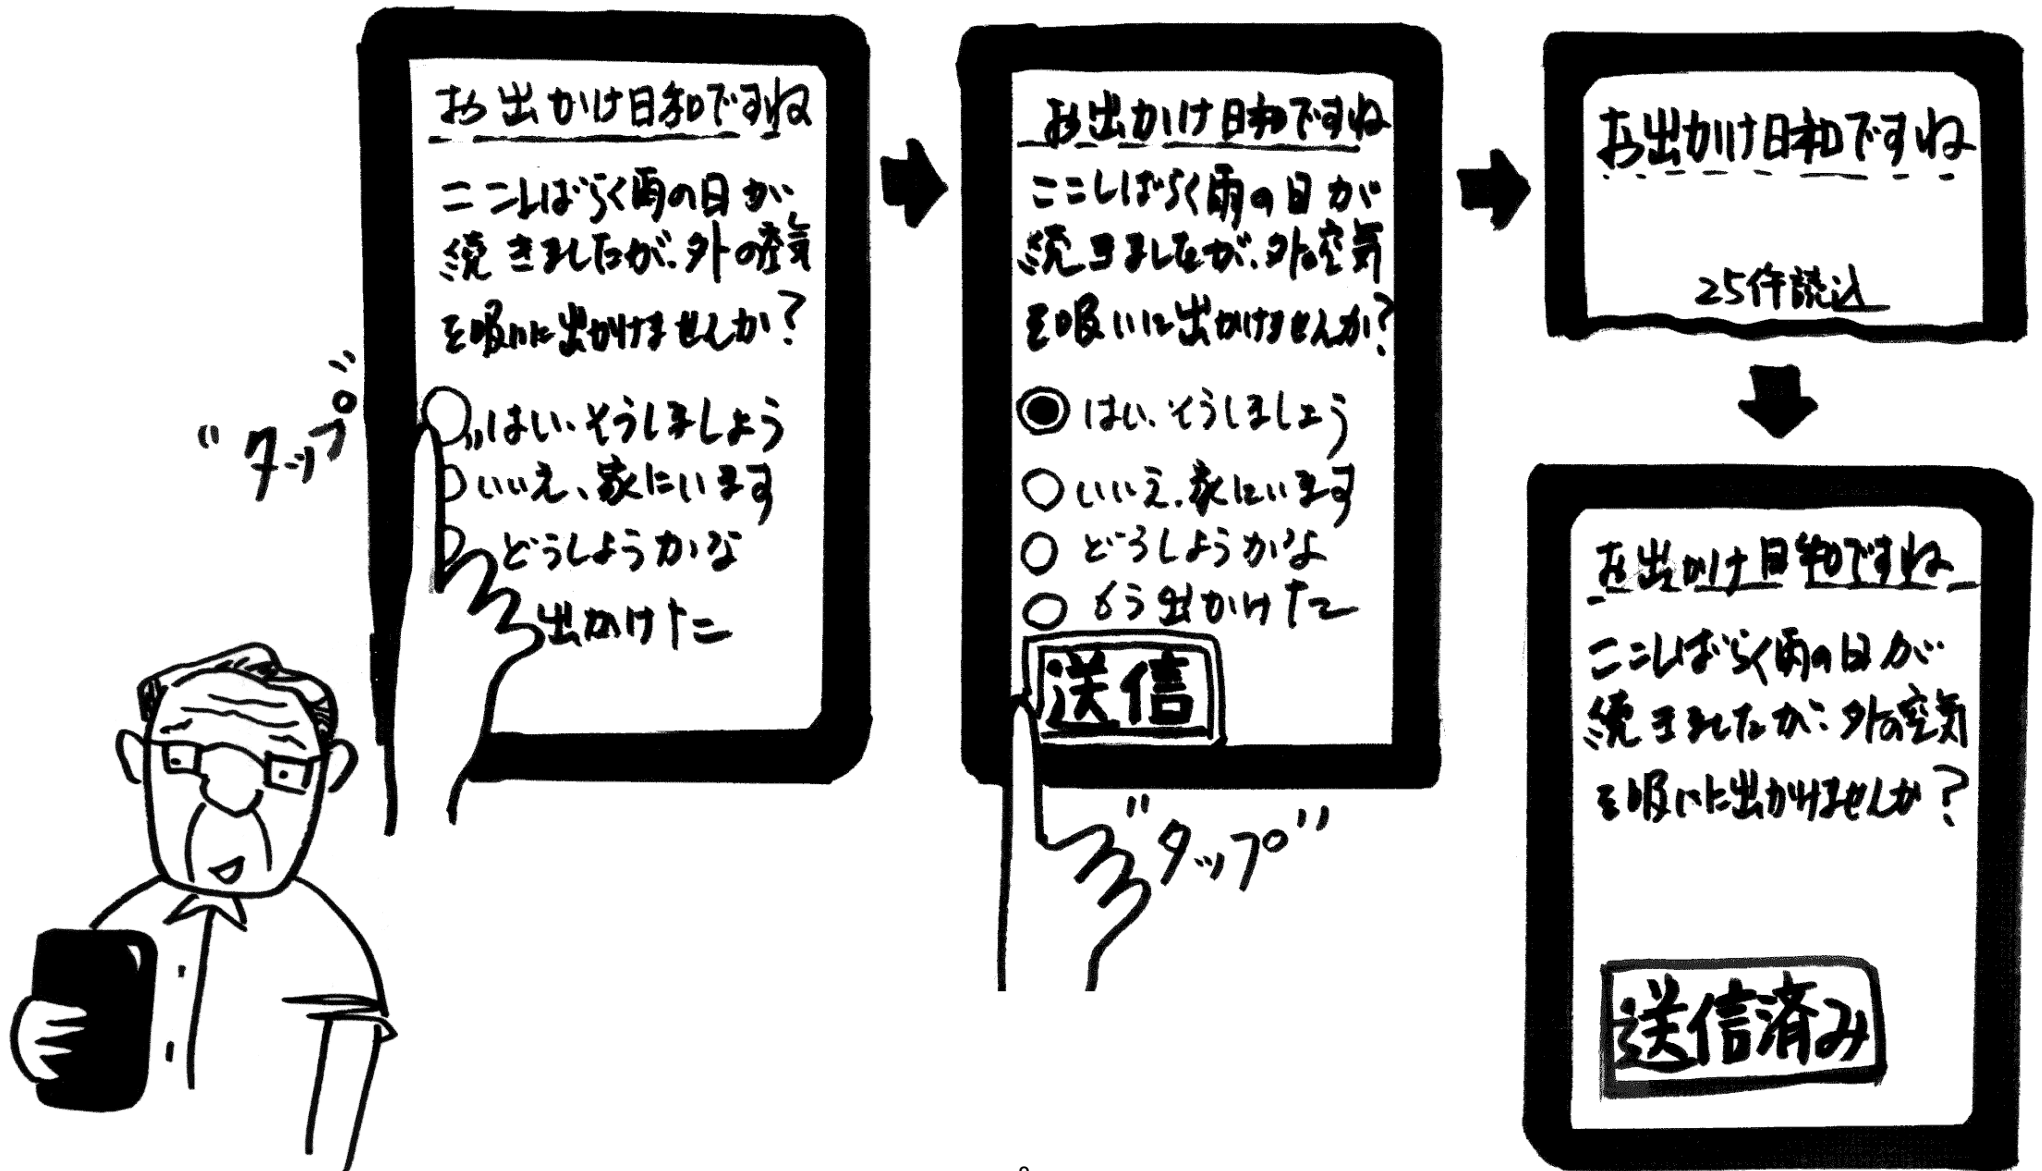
お出かけ日和ですね

ここしばらく雨の日が続きましたが、外の空気を吸いに出かけませんか？

はい、そうしましょう
いいえ、家にいます
どうしようかな
出かけた

"タップ"

お出かけ日和ですね

ここしばらく雨の日が続きましたが、外の空気を吸いに出かけませんか？

はい、そうしましょう
いいえ、家にいます
どうしようかな
もう出かけた

送信

"タップ"

お出かけ日和ですね

25件読込

お出かけ日和ですね

ここしばらく雨の日が続きましたが、外の空気を吸いに出かけませんか？

送信済み